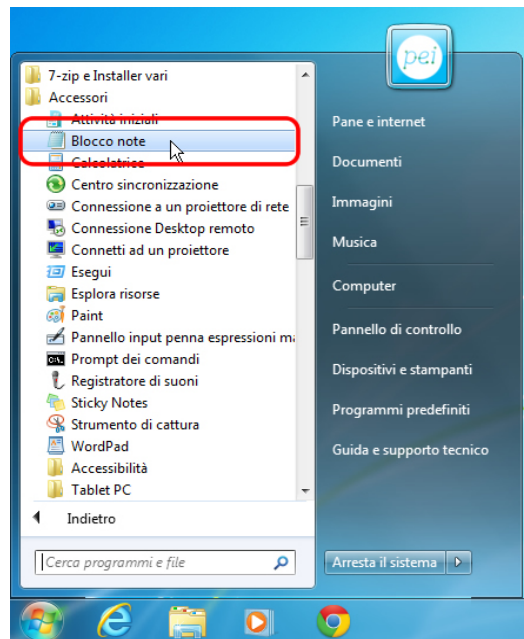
pei

7-zip e Installer vari
Accessori
Attività iniziali
Blocco note
Calcolatrice
Centro sincronizzazione
Connessione a un proiettore di rete
Connessione Desktop remoto
Connetti ad un proiettore
Esegui
Esplora risorse
Paint
Pannello input penna espressioni m
Prompt dei comandi
Registratore di suoni
Sticky Notes
Strumento di cattura
WordPad
Accessibilità
Tablet PC

Indietro

Cerca programmi e file

Pane e internet
Documenti
Immagini
Musica
Computer
Pannello di controllo
Dispositivi e stampanti
Programmi predefiniti
Guida e supporto tecnico

Arresta il sistema